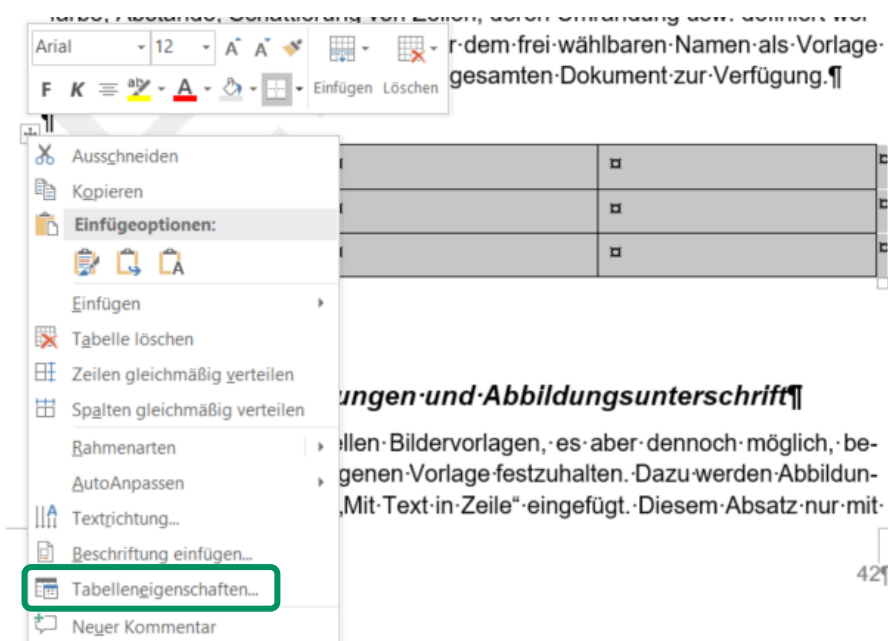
farbe, Abstände, Schattierung von Zeilen, deren Umrandung usw. definiert wer

Arial 12 A A

F K ab A

Einfügen Löschen

r·dem·frei·wählbaren·Namen·als·Vorlage· gesamten·Dokument·zur·Verfügung.¶

¶

Ausschneiden
Kopieren
Einfügeoptionen:
Einfügen
Tabelle löschen
Zeilen gleichmäßig verteilen
Spalten gleichmäßig verteilen
Rahmenarten
AutoAnpassen
Textrichtung...
Beschriftung einfügen...
Tabelleneigenschaften...
Neuer Kommentar

| ¤ | ¤ | ¤ |
|---|---|---|
| ¤ | ¤ | ¤ |
| ¤ | ¤ | ¤ |

ungen·und·Abbildungsunterschrift¶

ellen·Bildervorlagen,·es·aber·dennoch·möglich,·be- genen·Vorlage·festzuhalten.·Dazu·werden·Abbildun- „Mit·Text·in·Zeile“·eingefügt.·Diesem·Absatz·nur·mit·

42¶